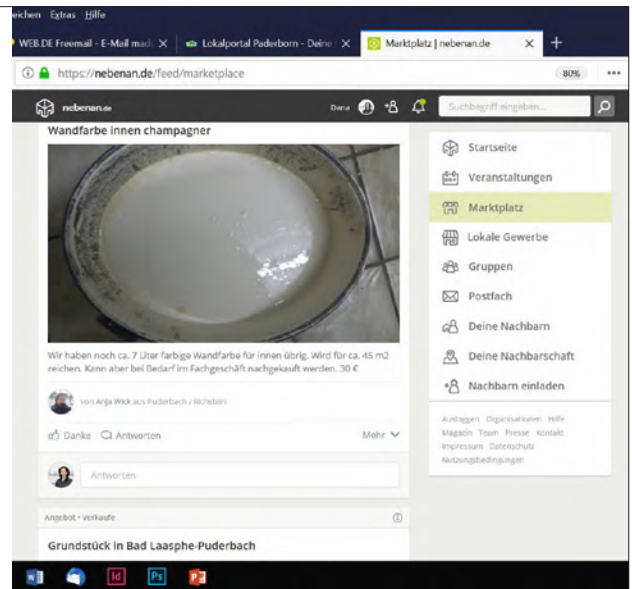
eichen Extras Hilfe

WEB.DE Freemail - E-Mail mac X Lokalportal Paderborn - Deine X Marktplatz | nebenan.de X +

https://nebenan.de/feed/marketplace 80% •••

nebenan.de Dana Suchbegriff eingeben...

Wandfarbe innen champagner

Wir haben noch ca. 7 Liter farbige Wandfarbe für innen übrig. Wird für ca. 45 m2 reichen. Kann aber bei Bedarf im Fachgeschäft nachgekauft werden. 30 €

von Anja Wick aus Puderbach / Richstein

Danke Antworten Mehr

Antworten

Angebot • Verkaufe

Grundstück in Bad Laasphe-Puderbach

Startseite

Veranstaltungen

Marktplatz

Lokale Gewerbe

Gruppen

Postfach

Deine Nachbarn

Deine Nachbarschaft

Nachbarn einladen

Auslagen Organisationen Hilfe Magazin Team Presse Kontakt Impressum Datenschutz Nutzungsbedingungen